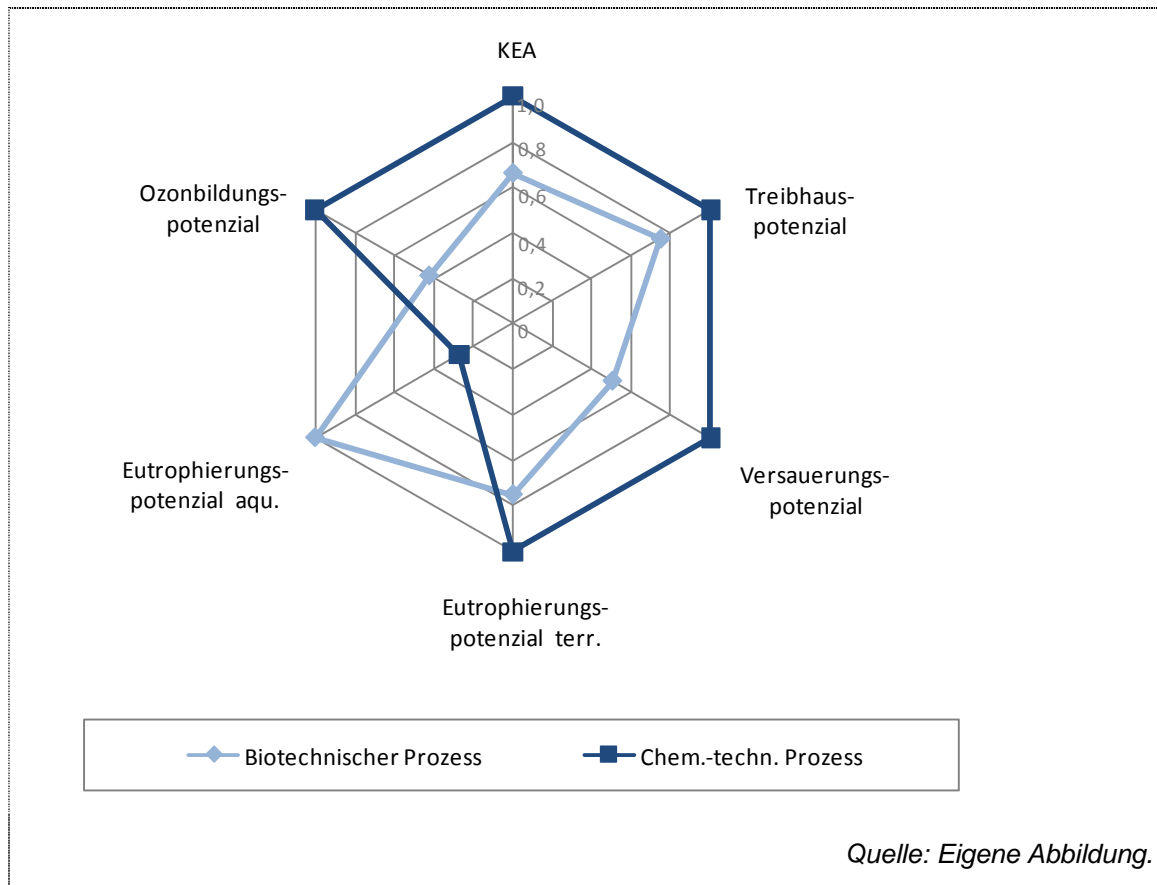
KEA

1,0
0,8
0,6
0,4
0,2
0

Treibhaus-
potenzial

Ozonbildungs-
potenzial

Versauerungs-
potenzial

Eutrophierungs-
potenzial aqu.

Eutrophierungs-
potenzial terr.

Biotechnischer Prozess
Chem.-techn. Prozess

Quelle: Eigene Abbildung.